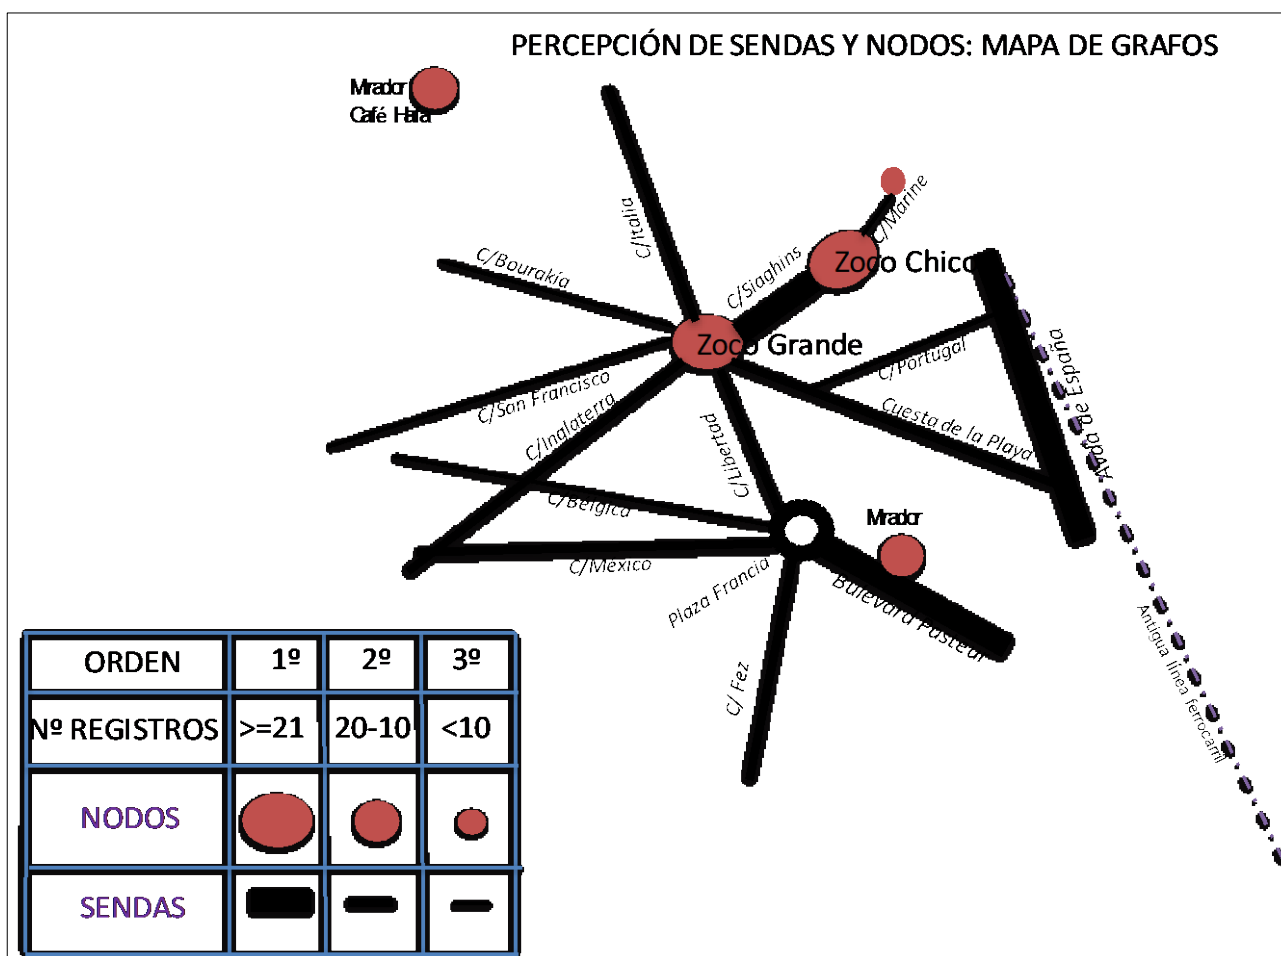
PERCEPCIÓN DE SENDAS Y NODOS: MAPA DE GRAFOS

Mirador
Café Hafa

C/Italia
C/Marine
C/Bourakía
C/Siaghins
Zoco Chico
Zoco Grande
C/Portugal
Avda de España
C/San Francisco
C/Inglaterra
Cuesta de la Playa
C/Libertad
C/Bélgica
Mirador
C/Mexico
Plaza Francia
Bulevard Pasteur
Antigua línea ferrocarril
C/ Fez

| ORDEN | 1º | 2º | 3º |
|---|---|---|---|
| Nº REGISTROS | >=21 | 20-10 | <10 |
| NODOS | | | |
| SENDAS | | | |